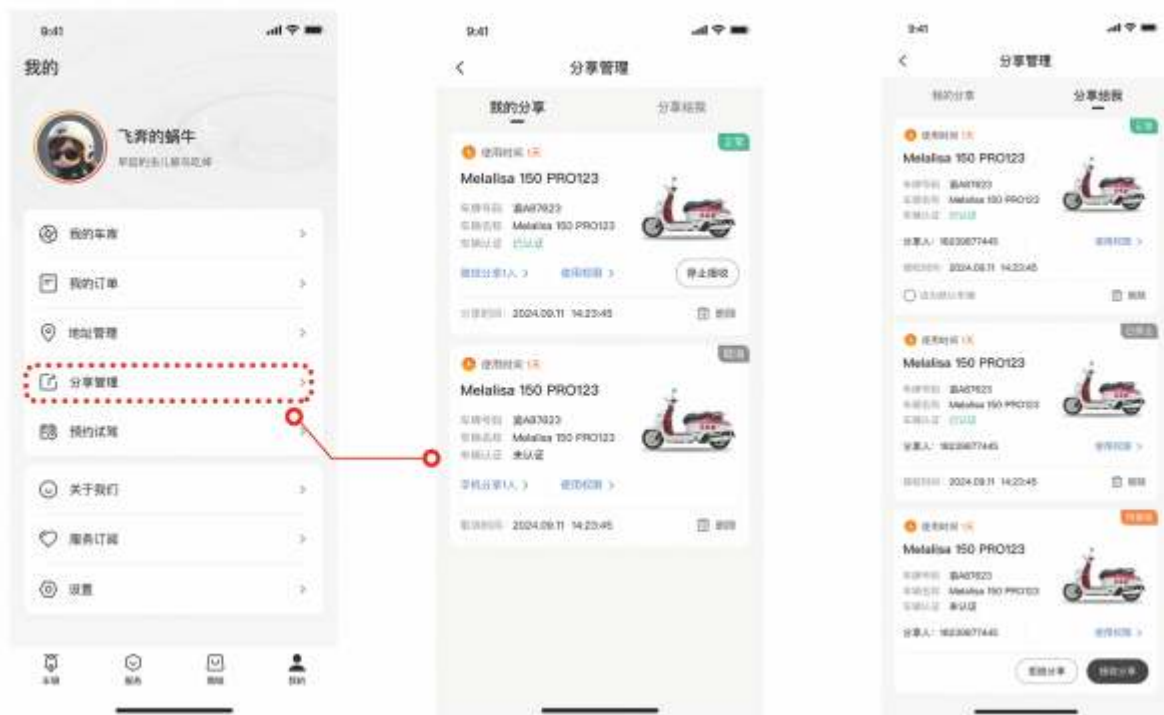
9:41

我的

飞奔的蜗牛

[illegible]

我的车库 >

我的订单 >

地址管理 >

分享管理 >

预约试驾 >

关于我们 >

服务订阅 >

设置 >

车辆 服务 商城 我的

9:41

分享管理

我的分享 分享给我

使用时间 1天

正常

Melalisa 150 PRO123

车牌号码 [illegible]

车辆名称 Melalisa 150 PRO123

车辆认证 已认证

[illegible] 使用权限 > 停止授权

分享时间 2024.09.11 14:23:45 删除

使用时间 1天

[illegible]

Melalisa 150 PRO123

车牌号码 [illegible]

车辆名称 Melalisa 150 PRO123

车辆认证 未认证

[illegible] 使用权限 >

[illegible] 2024.09.11 14:23:45 删除

9:41

分享管理

我的分享 分享给我

使用时间 1天

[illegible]

Melalisa 150 PRO123

车牌号码 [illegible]

车辆名称 Melalisa 150 PRO123

车辆认证 已认证

分享人: 18230877445 使用权限 >

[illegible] 2024.09.11 14:23:45

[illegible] 删除

使用时间 1天

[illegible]

Melalisa 150 PRO123

车牌号码 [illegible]

车辆名称 Melalisa 150 PRO123

车辆认证 已认证

分享人: 18230877445 使用权限 >

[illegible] 2024.09.11 14:23:45 删除

使用时间 1天

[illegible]

Melalisa 150 PRO123

车牌号码 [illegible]

车辆名称 Melalisa 150 PRO123

车辆认证 未认证

分享人: 18230877445 使用权限 >

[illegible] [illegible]